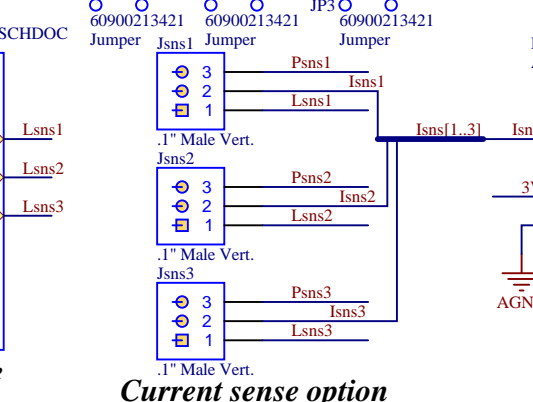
JP3
60900213421 60900213421 60900213421
SCHDOC Jumper Jsns1 Jumper Jumper
3 Psns1
2 Isns1
1 Lsns1
Lsns1
.1" Male Vert.
Isns[1..3] Isn
Jsns2
Lsns2
3 Psns2
2 Isns2
1 Lsns2
Lsns3
3V
.1" Male Vert.
Jsns3
AGN
3 Psns3
2 Isns3
1 Lsns3
.1" Male Vert.
Current sense option